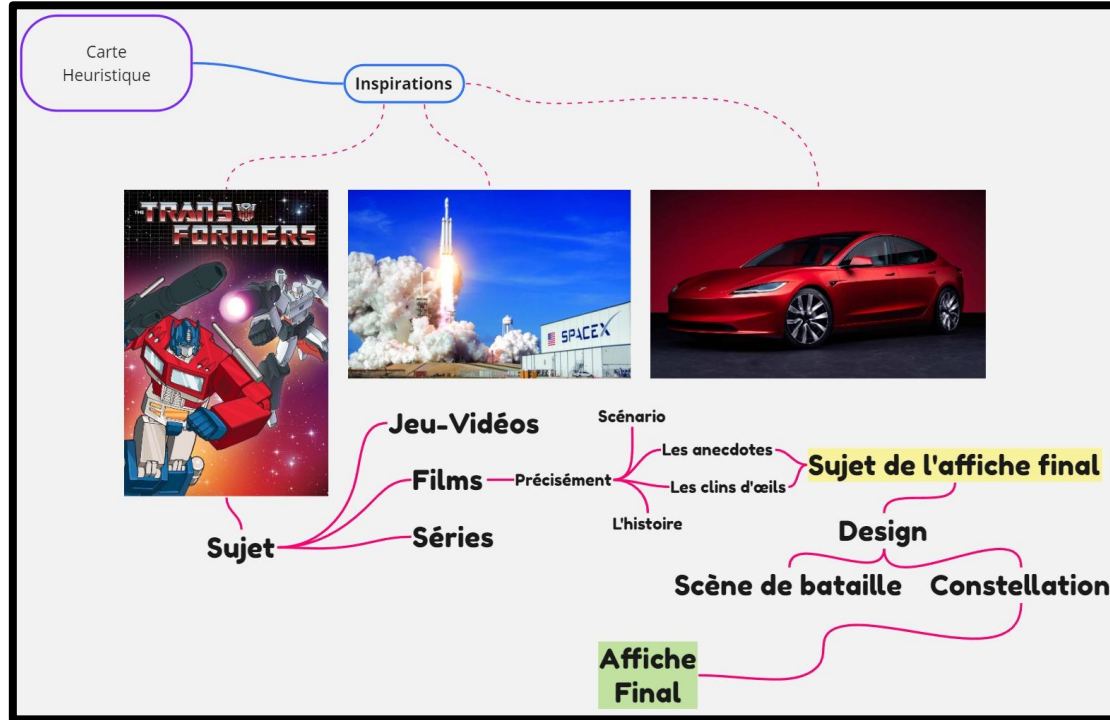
Carte Heuristique

Inspirations

THE TRANSFORMERS

SPACEX

Jeu-Vidéos

Films

Séries

Sujet

Précisément

Scénario

Les anecdotes

Les clins d'œils

L'histoire

Sujet de l'affiche final

Design

Scène de bataille

Constellation

Affiche Final